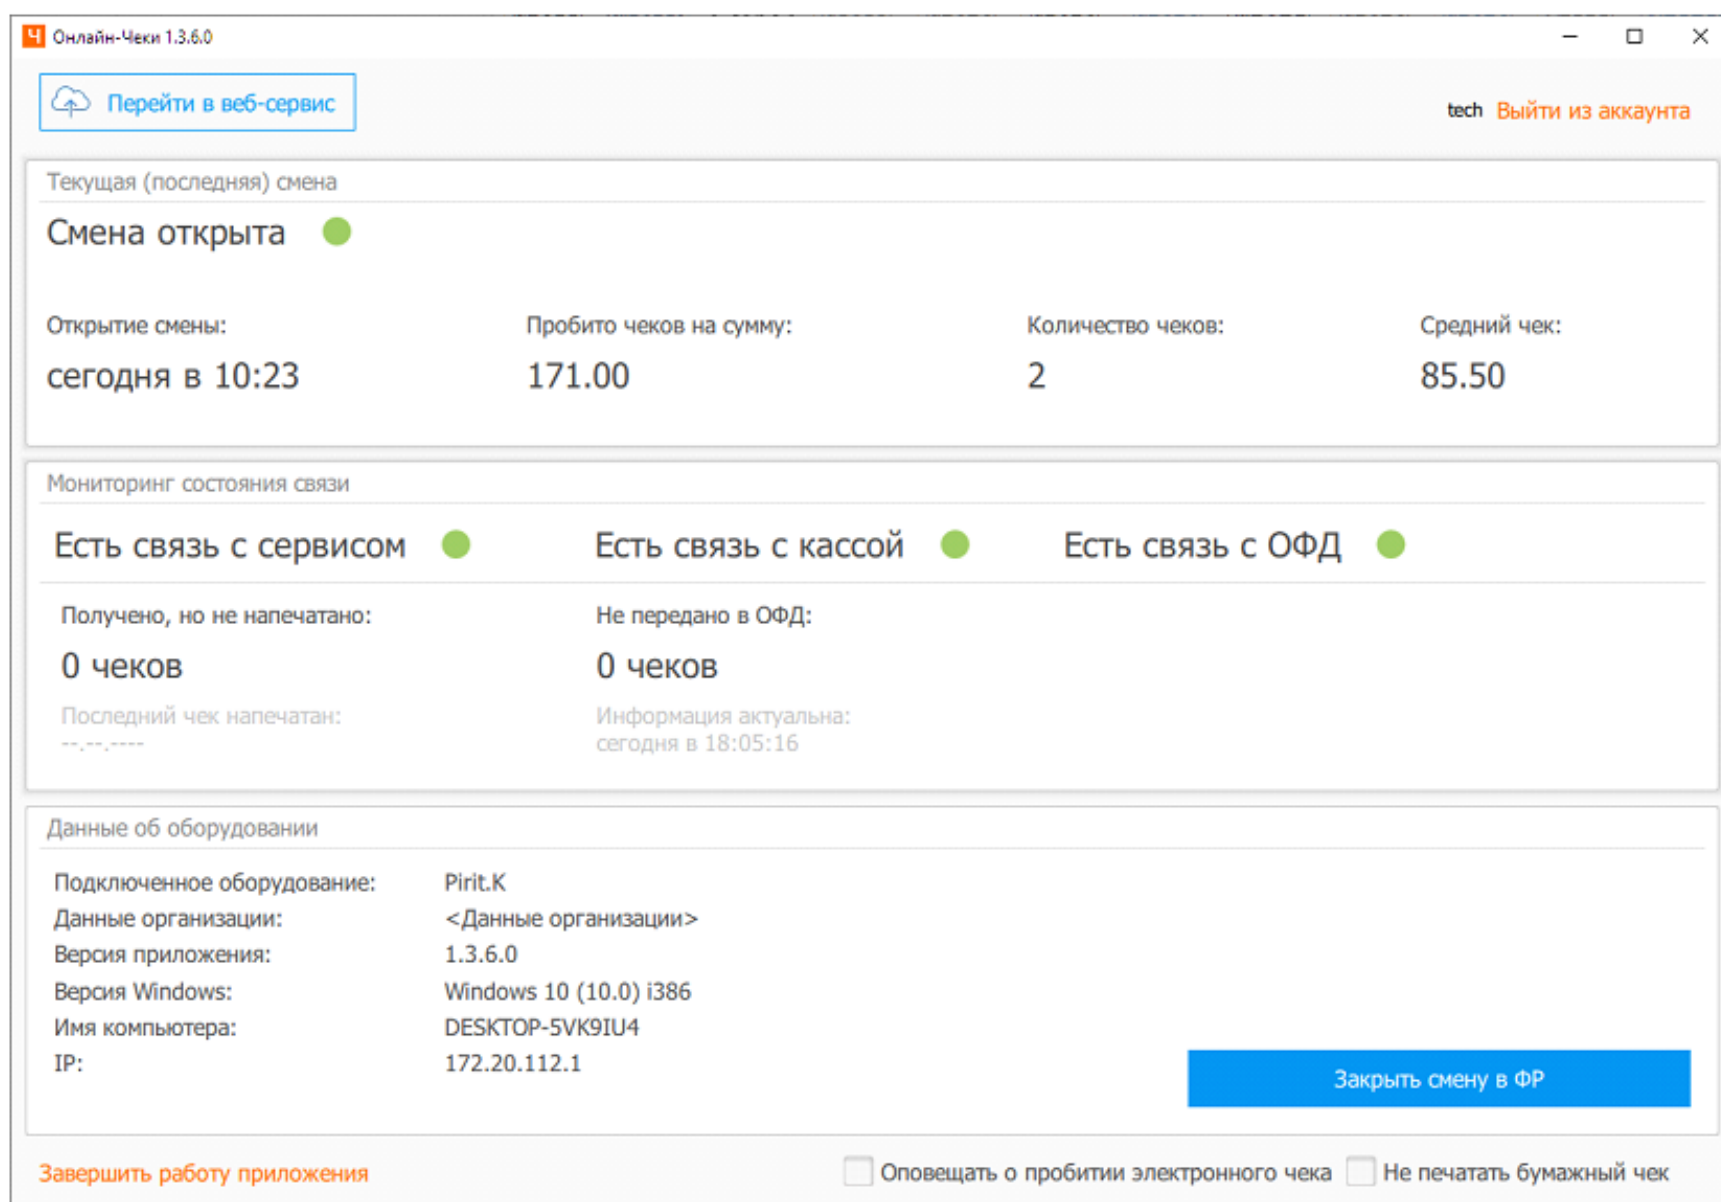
Ч Онлайн-Чеки 1.3.6.0

Перейти в веб-сервис

tech Выйти из аккаунта

Текущая (последняя) смена

Смена открыта

Открытие смены:
сегодня в 10:23

Пробито чеков на сумму:
171.00

Количество чеков:
2

Средний чек:
85.50

Мониторинг состояния связи

Есть связь с сервисом

Есть связь с кассой

Есть связь с ОФД

Получено, но не напечатано:
0 чеков
Последний чек напечатан:
--.--.----

Не передано в ОФД:
0 чеков
Информация актуальна:
сегодня в 18:05:16

Данные об оборудовании

| Подключенное оборудование: | Pirit.K |
|---|---|
| Данные организации: | <Данные организации> |
| Версия приложения: | 1.3.6.0 |
| Версия Windows: | Windows 10 (10.0) i386 |
| Имя компьютера: | DESKTOP-5VK9IU4 |
| IP: | 172.20.112.1 |

Закрыть смену в ФР

Завершить работу приложения

Оповещать о пробитии электронного чека

Не печатать бумажный чек